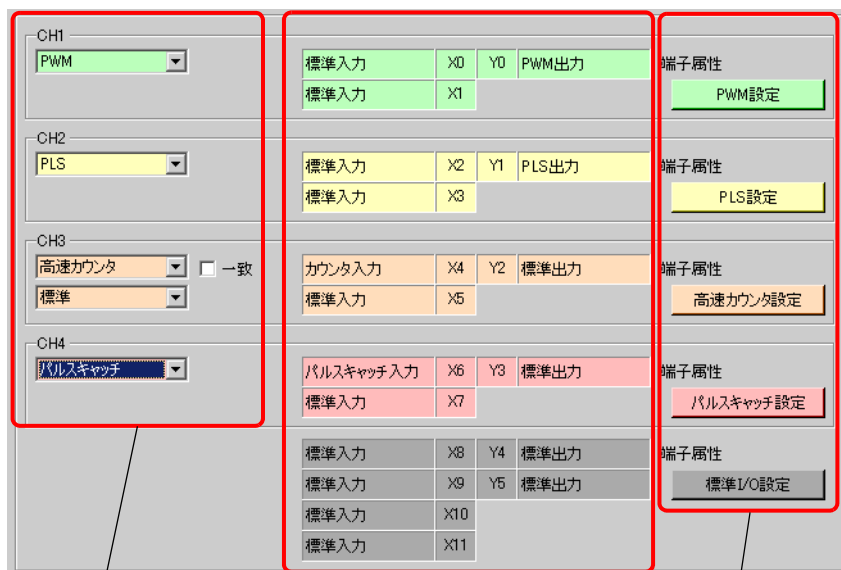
CH1
PWM

CH2
PLS

CH3
高速カウンタ
一致
標準

CH4
パルスキャッチ

| 標準入力 | X0 | Y0 | PWM出力 |
|---|---|---|---|
| 標準入力 | X1 | | |

| 標準入力 | X2 | Y1 | PLS出力 |
|---|---|---|---|
| 標準入力 | X3 | | |

| カウンタ入力 | X4 | Y2 | 標準出力 |
|---|---|---|---|
| 標準入力 | X5 | | |

| パルスキャッチ入力 | X6 | Y3 | 標準出力 |
|---|---|---|---|
| 標準入力 | X7 | | |

| 標準入力 | X8 | Y4 | 標準出力 |
|---|---|---|---|
| 標準入力 | X9 | Y5 | 標準出力 |
| 標準入力 | X10 | | |
| 標準入力 | X11 | | |

端子属性
PWM設定

端子属性
PLS設定

端子属性
高速カウンタ設定

端子属性
パルスキャッチ設定

端子属性
標準I/O設定